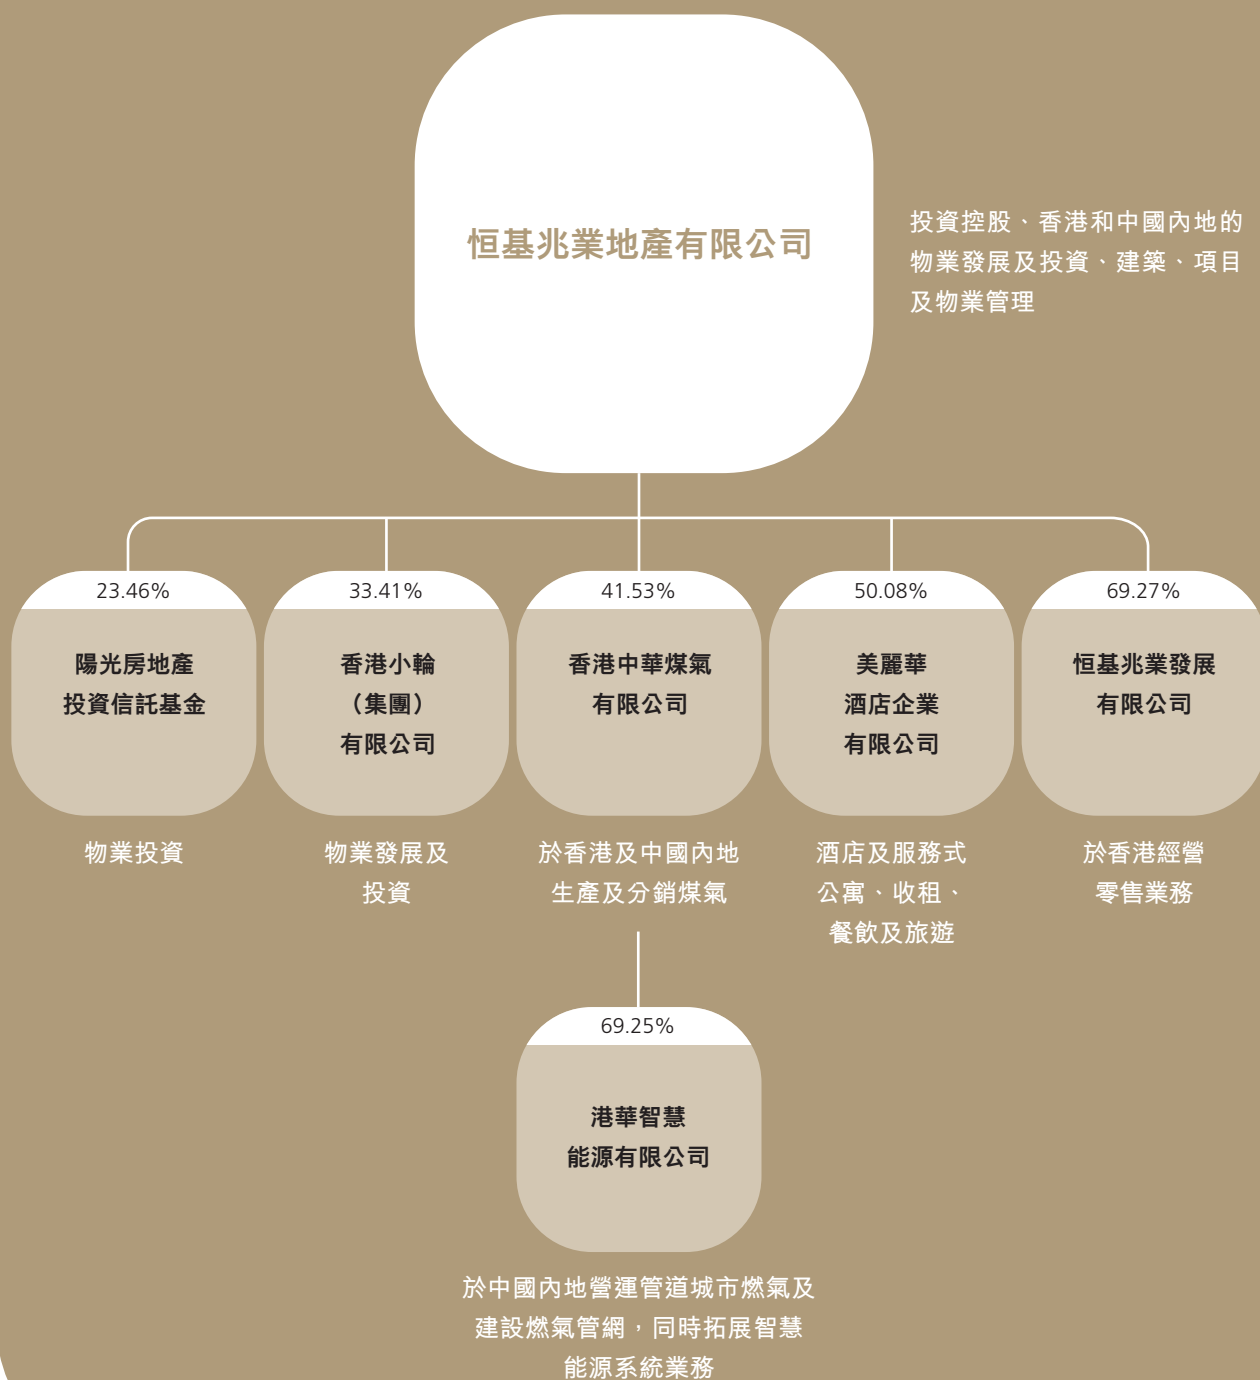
恒基兆業地產有限公司

投資控股、香港和中國內地的物業發展及投資、建築、項目及物業管理

23.46%
陽光房地產投資信託基金
物業投資

33.41%
香港小輪（集團）有限公司
物業發展及投資

41.53%
香港中華煤氣有限公司
於香港及中國內地生產及分銷煤氣

50.08%
美麗華酒店企業有限公司
酒店及服務式公寓、收租、餐飲及旅遊

69.27%
恒基兆業發展有限公司
於香港經營零售業務

69.25%
港華智慧能源有限公司
於中國內地營運管道城市燃氣及建設燃氣管網，同時拓展智慧能源系統業務